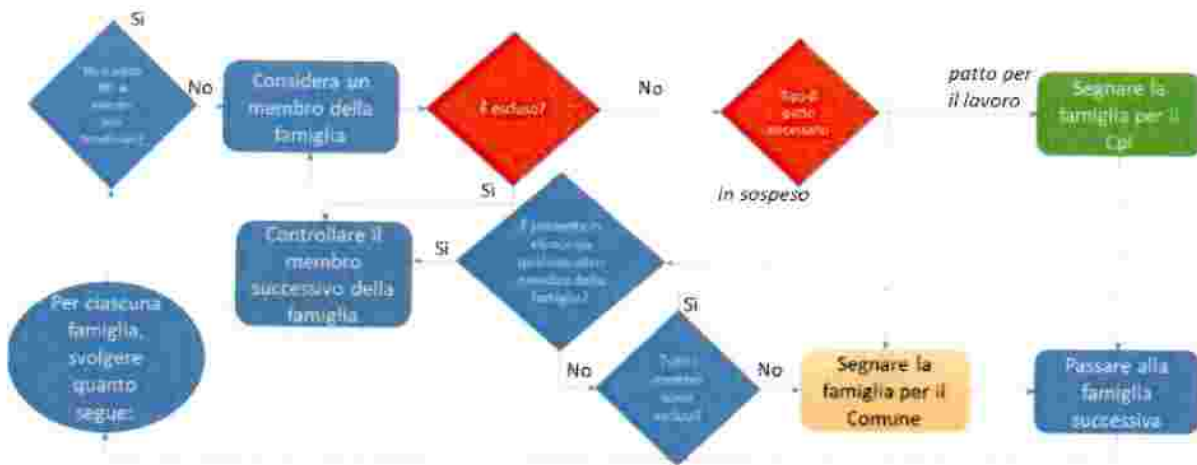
Si

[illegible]

No

Considera un membro della famiglia

È escluso?

No

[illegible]

patto per il lavoro

Segnare la famiglia per il CpI

Si

in sospeso

Controllare il membro successivo della famiglia

Si

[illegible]

Per ciascuna famiglia, svolgere quanto segue:

Si

No

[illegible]

No

Segnare la famiglia per il Comune

Passare alla famiglia successiva